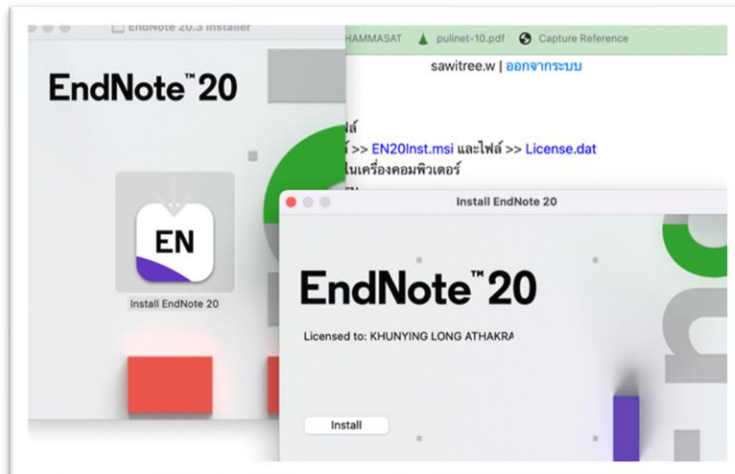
EndNote 20.3 Installer

EndNote™20

EN

Install EndNote 20

HAMMASAT pulinet-10.pdf Capture Reference

sawitree.w | ออกจากระบบ

ฟล์
ล์ >> EN20Inst.msi และไฟล์ >> License.dat
ในเครื่องคอมพิวเตอร์

Install EndNote 20

EndNote™20

Licensed to: KHUNYING LONG ATHAKRA

Install